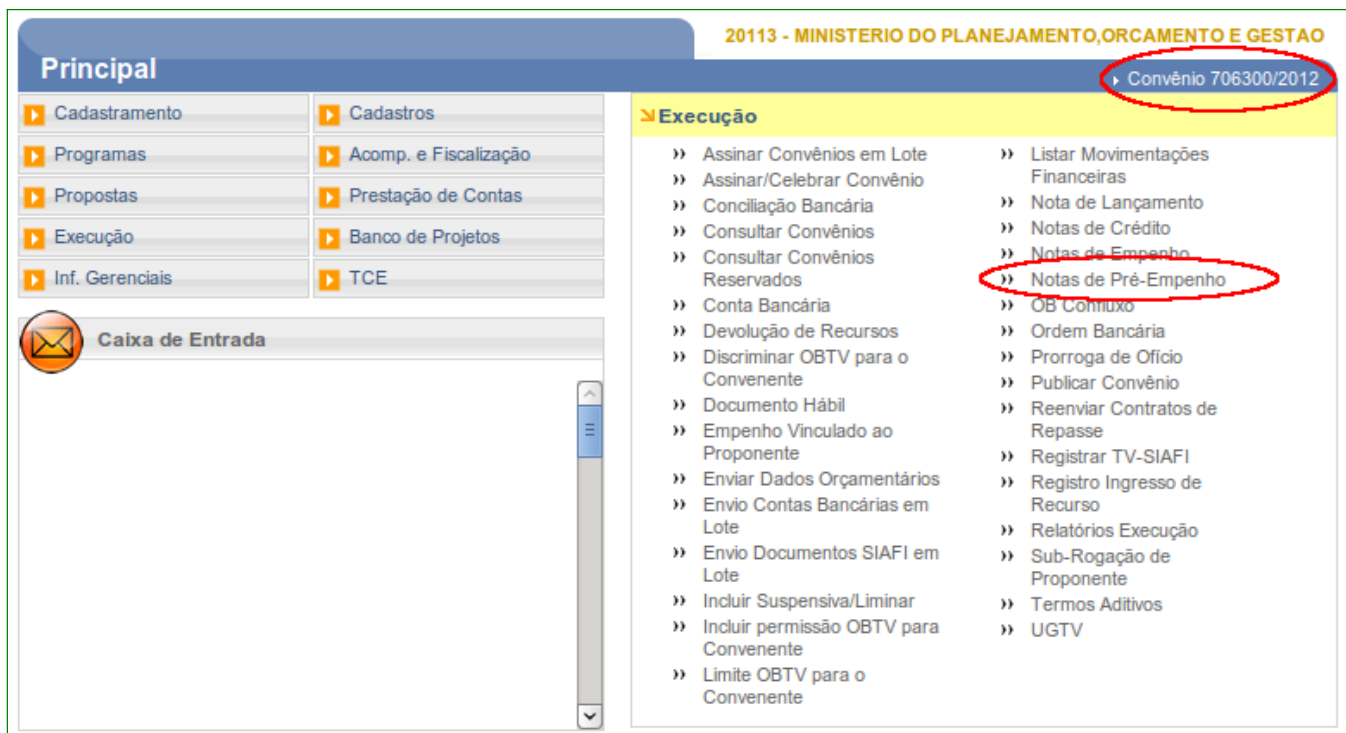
20113 - MINISTERIO DO PLANEJAMENTO,ORCAMENTO E GESTAO

Principal

Convênio 706300/2012

Cadastramento
Cadastros
Programas
Acomp. e Fiscalização
Propostas
Prestação de Contas
Execução
Banco de Projetos
Inf. Gerenciais
TCE

Caixa de Entrada

Execução

Assinar Convênios em Lote
Assinar/Celebrar Convênio
Conciliação Bancária
Consultar Convênios
Consultar Convênios Reservados
Conta Bancária
Devolução de Recursos
Discriminar OBTV para o Convenente
Documento Hábil
Empenho Vinculado ao Proponente
Enviar Dados Orçamentários
Envio Contas Bancárias em Lote
Envio Documentos SIAFI em Lote
Incluir Suspensiva/Liminar
Incluir permissão OBTV para Convenente
Limite OBTV para o Convenente

Listar Movimentações Financeiras
Nota de Lançamento
Notas de Crédito
Notas de Empenho
Notas de Pré-Empenho
OB Conluxo
Ordem Bancária
Prorroga de Ofício
Publicar Convênio
Reenviar Contratos de Repasse
Registrar TV-SIAFI
Registro Ingresso de Recurso
Relatórios Execução
Sub-Rogação de Proponente
Termos Aditivos
UGTV